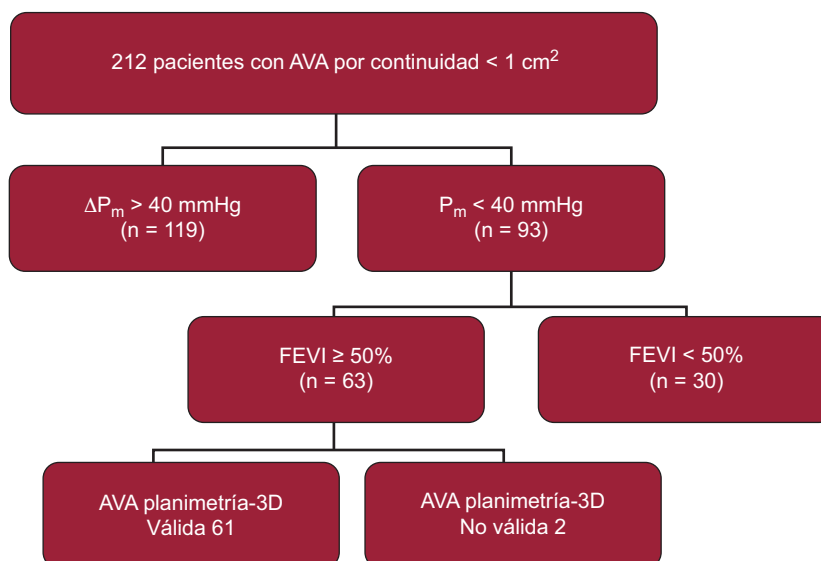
212 pacientes con AVA por continuidad < 1 cm$^2$

$\Delta P_m$ > 40 mmHg
(n = 119)

$P_m$ < 40 mmHg
(n = 93)

FEVI ≥ 50%
(n = 63)

FEVI < 50%
(n = 30)

AVA planimetría-3D
Válida 61

AVA planimetría-3D
No válida 2